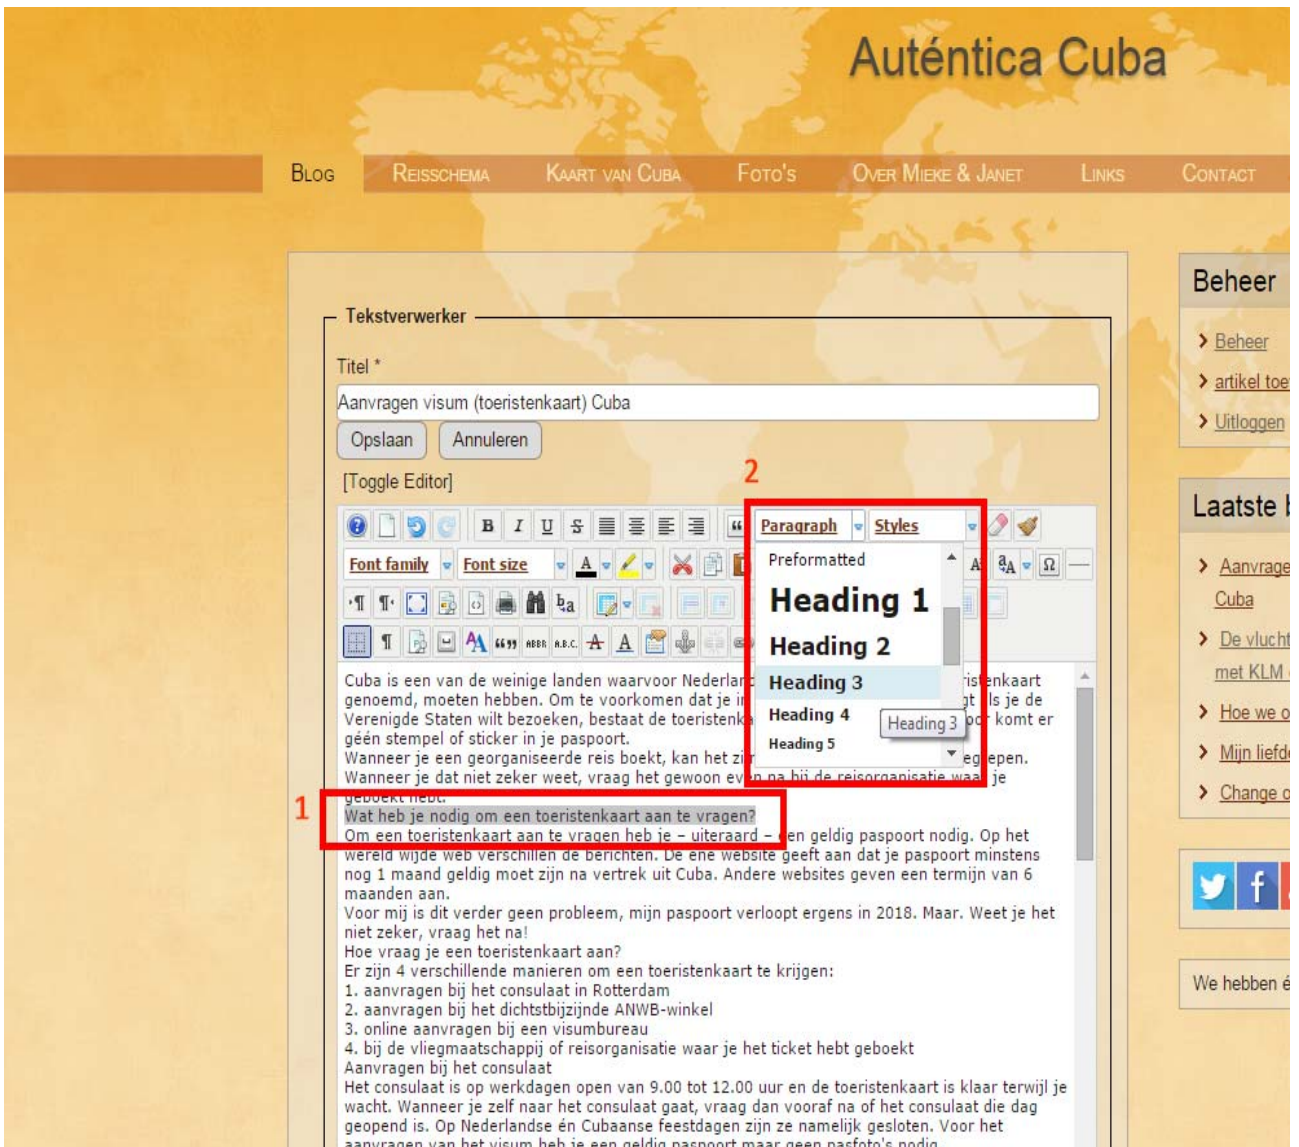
Auténtica Cuba

Blog Reisschema Kaart van Cuba Foto's Over Mieke & Janet Links Contact

Tekstverwerker

Titel *

Aanvragen visum (toeristenkaart) Cuba

Opslaan Annuleren

[Toggle Editor]

2

Paragraph Styles

Font family Font size

Preformatted
Heading 1
Heading 2
Heading 3
Heading 4
Heading 5

Heading 3

Cuba is een van de weinige landen waarvoor Nederlan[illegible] ristenkaart genoemd, moeten hebben. Om te voorkomen dat je in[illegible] lt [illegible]ls je de Verenigde Staten wilt bezoeken, bestaat de toeristenk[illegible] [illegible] komt er géén stempel of sticker in je paspoort.
Wanneer je een georganiseerde reis boekt, kan het zi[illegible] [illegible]egrepen.
Wanneer je dat niet zeker weet, vraag het gewoon ev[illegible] je geboekt hebt.

1

Wat heb je nodig om een toeristenkaart aan te vragen?
Om een toeristenkaart aan te vragen heb je – uiteraard – een geldig paspoort nodig. Op het wereld wijde web verschillen de berichten. De ene website geeft aan dat je paspoort minstens nog 1 maand geldig moet zijn na vertrek uit Cuba. Andere websites geven een termijn van 6 maanden aan.
Voor mij is dit verder geen probleem, mijn paspoort verloopt ergens in 2018. Maar. Weet je het niet zeker, vraag het na!
Hoe vraag je een toeristenkaart aan?
Er zijn 4 verschillende manieren om een toeristenkaart te krijgen:
1. aanvragen bij het consulaat in Rotterdam
2. aanvragen bij het dichtstbijzijnde ANWB-winkel
3. online aanvragen bij een visumbureau
4. bij de vliegmaatschappij of reisorganisatie waar je het ticket hebt geboekt
Aanvragen bij het consulaat
Het consulaat is op werkdagen open van 9.00 tot 12.00 uur en de toeristenkaart is klaar terwijl je wacht. Wanneer je zelf naar het consulaat gaat, vraag dan vooraf na of het consulaat die dag geopend is. Op Nederlandse én Cubaanse feestdagen zijn ze namelijk gesloten. Voor het aanvragen van het visum heb je een geldig paspoort maar geen pasfoto's nodig.

Beheer
Beheer
artikel toe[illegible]
Uitloggen

Laatste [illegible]
Aanvrage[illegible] Cuba
De vlucht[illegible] met KLM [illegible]
Hoe we o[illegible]
Mijn liefd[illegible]
Change o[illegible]

We hebben é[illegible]